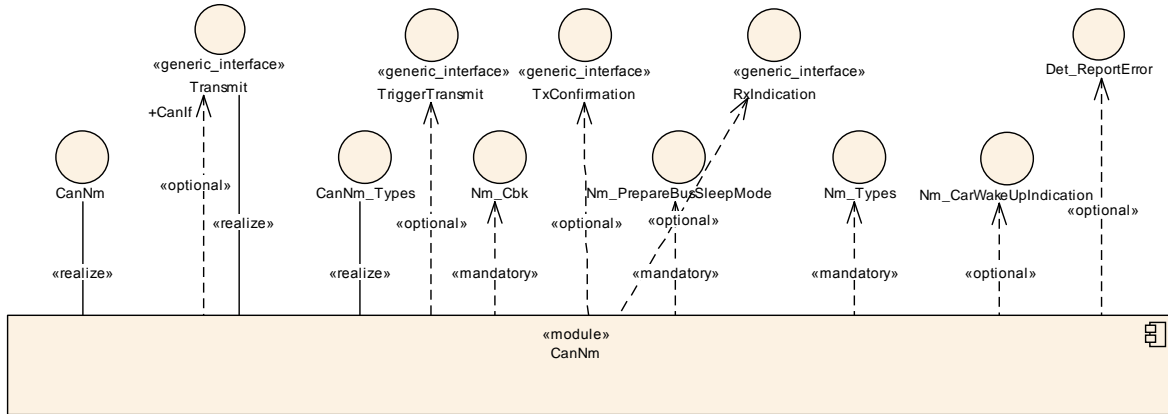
«generic_interface»
Transmit

«generic_interface»
TriggerTransmit

«generic_interface»
TxConfirmation

«generic_interface»
RxIndication

Det_ReportError

+CanIf

CanNm

«optional»

«realize»

CanNm_Types

«optional»

Nm_Cbk

«optional»

Nm_PrepareBusSleepMode

«optional»

Nm_Types

Nm_CarWakeUpIndication

«optional»

«realize»

«realize»

«mandatory»

«mandatory»

«mandatory»

«optional»

«module»
CanNm